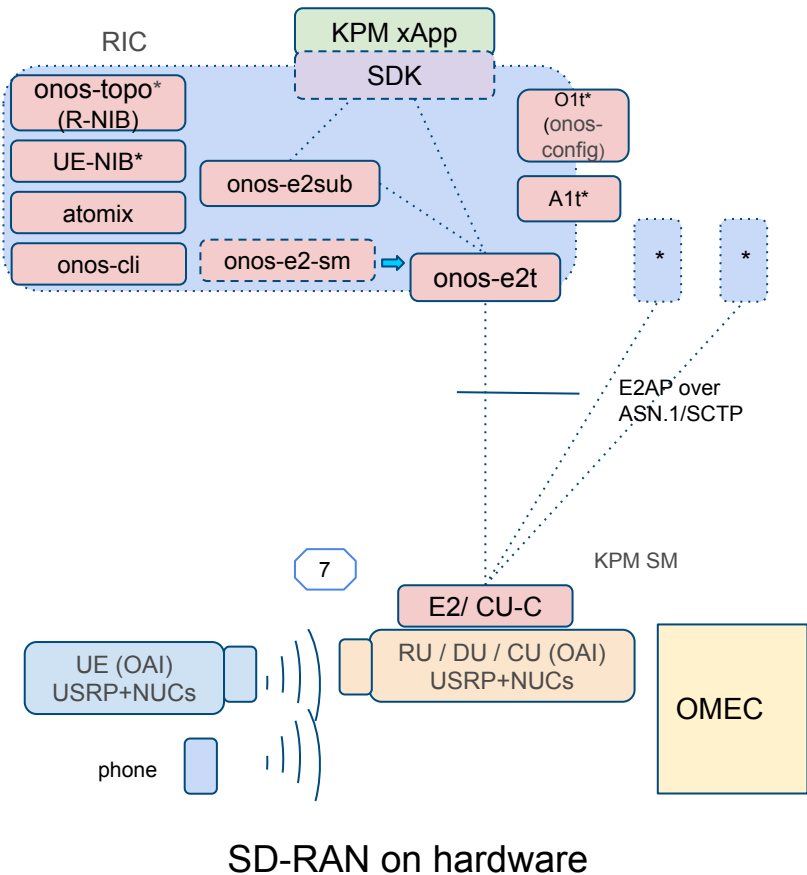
KPM xApp

SDK

RIC

onos-topo*
(R-NIB)

UE-NIB*

atomix

onos-cli

onos-e2sub

onos-e2-sm

onos-e2t

O1t*
(onos-config)

A1t*

*

*

E2AP over
ASN.1/SCTP

KPM SM

7

E2/ CU-C

UE (OAI)
USRP+NUCs

RU / DU / CU (OAI)
USRP+NUCs

OMEC

phone

SD-RAN on hardware